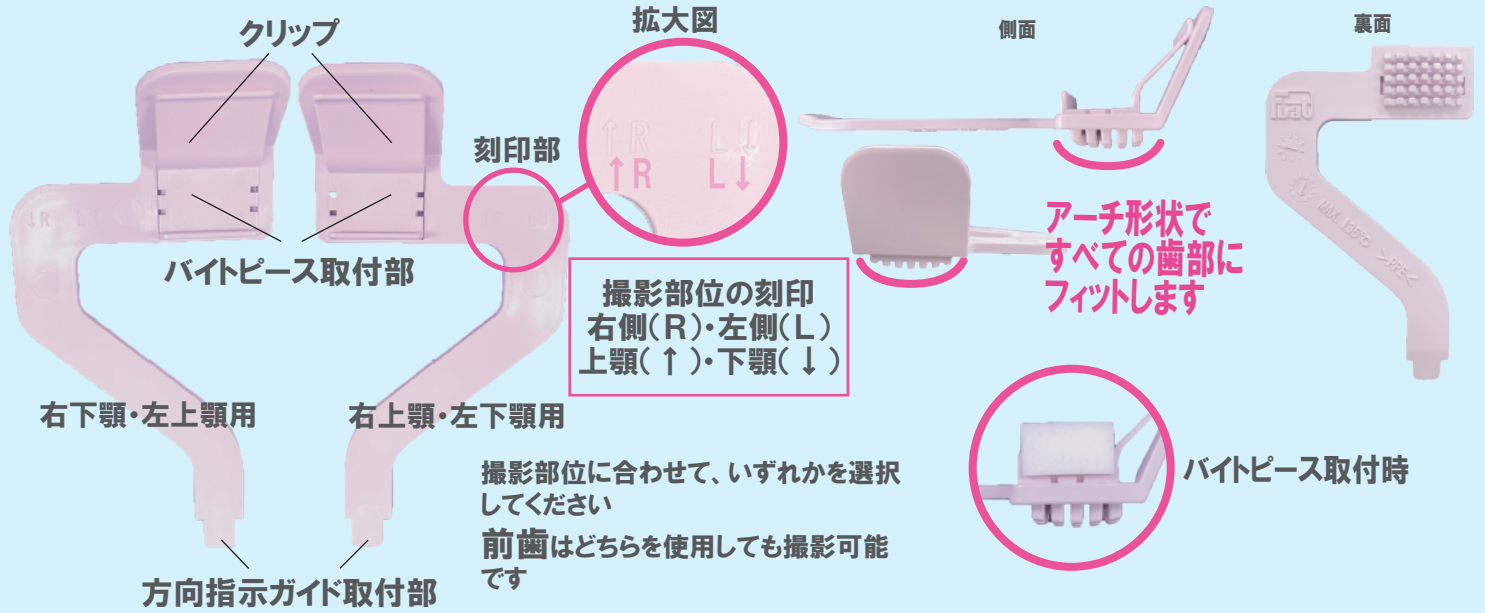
クリップ

拡大図

側面

裏面

刻印部

↑R L↓

↑R L↓

アーチ形状ですべての歯部にフィットします

バイトピース取付部

撮影部位の刻印
右側（R）・左側（L）
上顎（↑）・下顎（↓）

右下顎・左上顎用

右上顎・左下顎用

撮影部位に合わせて、いずれかを選択してください

前歯はどちらを使用しても撮影可能です

バイトピース取付時

方向指示ガイド取付部